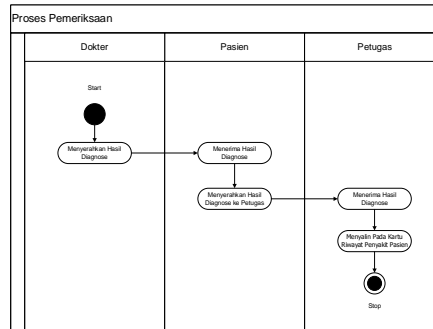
Proses Pemeriksaan

Dokter

Pasien

Petugas

Start

Menyerahkan Hasil Diagnose

Menerima Hasil Diagnose

Menyerahkan Hasil Diagnose ke Petugas

Menerima Hasil Diagnose

Menyalin Pada Kartu Riwayat Penyakit Pasien

Stop